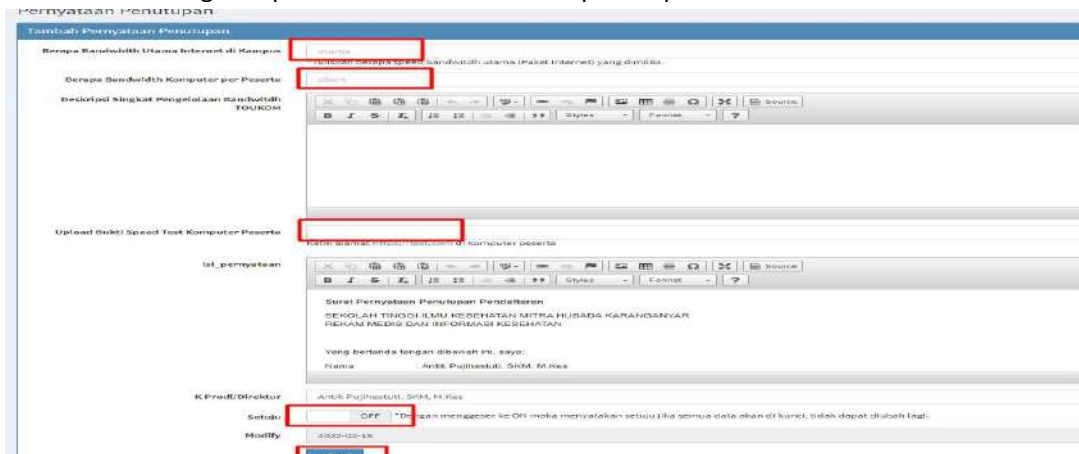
Pernyataan Penutupan

Tambah Pernyataan Penutupan

Berapa Bandwidth Utama Internet di Kampus | utama
Tentukan berapa speed bandwidth utama (Paket Internet) yang dimiliki.

Berapa Bandwidth Komputer per Peserta | album

Deskripsi Singkat Pengelolaan Bandwidth TOUKOM

Source
Styles | Format | ?

Upload Bukti Speed Test Komputer Peserta
Ketik alamat https://fast.com di komputer peserta

isi_pernyataan

Source
Styles | Format | ?

Surat Pernyataan Penutupan Pendaftaran

SEKOLAH TINGGI ILMU KESEHATAN MITRA HUSADA KARANGANYAR
REKAM MEDIS DAN INFORMASI KESEHATAN

Yang bertanda tangan dibawah ini, saya:

Nama | Antik Pujihastuti, SKM, M.Kes

K.Prodi/Direktur | Antik Pujihastuti, SKM, M.Kes

Setuju | OFF | *Dengan menggeser ke ON maka menyatakan setuju jika semua data akan di kunci, tidak dapat diubah lagi.

Modify | 2022-02-15